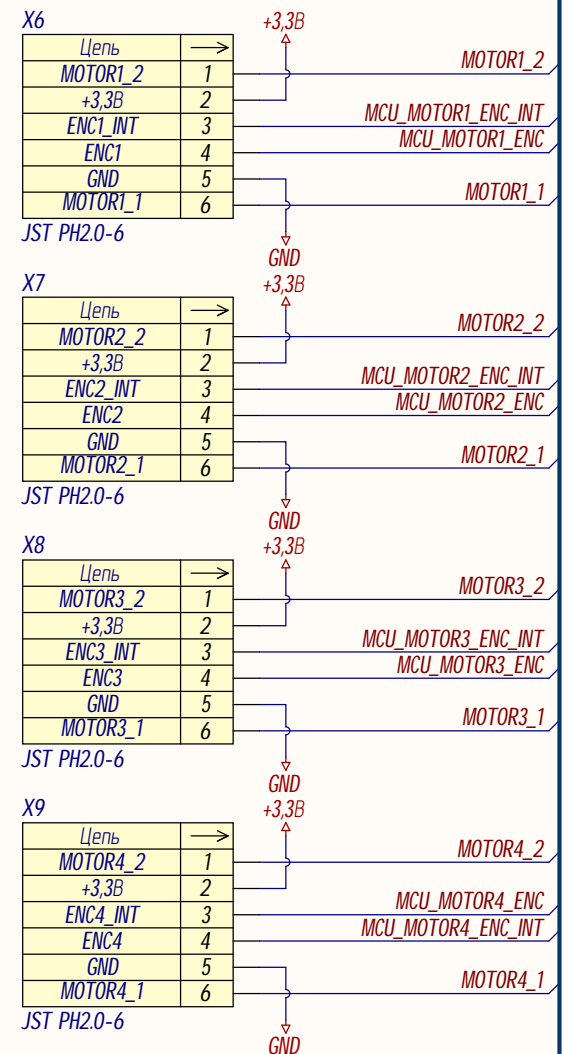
X6

| Цепь | $\longrightarrow$ |
|---|---|
| MOTOR1_2 | 1 |
| +3,3В | 2 |
| ENC1_INT | 3 |
| ENC1 | 4 |
| GND | 5 |
| MOTOR1_1 | 6 |

JST PH2.0-6

+3,3В
MOTOR1_2
MCU_MOTOR1_ENC_INT
MCU_MOTOR1_ENC
MOTOR1_1
GND

X7

| Цепь | $\longrightarrow$ |
|---|---|
| MOTOR2_2 | 1 |
| +3,3В | 2 |
| ENC2_INT | 3 |
| ENC2 | 4 |
| GND | 5 |
| MOTOR2_1 | 6 |

JST PH2.0-6

+3,3В
MOTOR2_2
MCU_MOTOR2_ENC_INT
MCU_MOTOR2_ENC
MOTOR2_1
GND

X8

| Цепь | $\longrightarrow$ |
|---|---|
| MOTOR3_2 | 1 |
| +3,3В | 2 |
| ENC3_INT | 3 |
| ENC3 | 4 |
| GND | 5 |
| MOTOR3_1 | 6 |

JST PH2.0-6

+3,3В
MOTOR3_2
MCU_MOTOR3_ENC_INT
MCU_MOTOR3_ENC
MOTOR3_1
GND

X9

| Цепь | $\longrightarrow$ |
|---|---|
| MOTOR4_2 | 1 |
| +3,3В | 2 |
| ENC4_INT | 3 |
| ENC4 | 4 |
| GND | 5 |
| MOTOR4_1 | 6 |

JST PH2.0-6

+3,3В
MOTOR4_2
MCU_MOTOR4_ENC
MCU_MOTOR4_ENC_INT
MOTOR4_1
GND